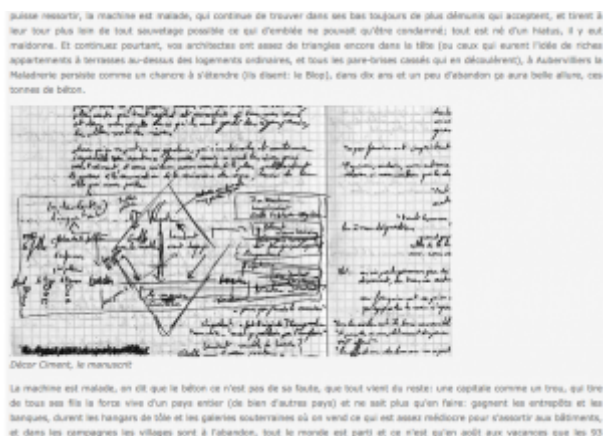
puisse ressortir, la machine est malade, qui continue de trouver dans ses bas toujours de plus démunis qui acceptent, et tirent à leur tour plus loin de tout sauvetage possible ce qui d'emblée ne pouvait qu'être condamné; tout est né d'un hiatus, il y eut maldonne. Et continuez pourtant, vos architectes ont assez de triangles encore dans la tête (ou ceux qui eurent l'idée de riches appartements à terrasses au-dessus des logements ordinaires, et tous les pare-brises cassés qui en découlèrent), à Aubervilliers la Maladrerie persiste comme un chancre à s'étendre (ils disent: le Blog), dans dix ans et un peu d'abandon ça aura belle allure, ces tonnes de béton.

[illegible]

Décor Ciment, le manuscrit

La machine est malade, on dit que le béton ce n'est pas de sa faute, que tout vient du reste: une capitale comme un trou, qui tire de tous ses fils la force vive d'un pays entier (de bien d'autres pays) et ne sait plus qu'en faire: gagnent les entrepôts et les banques, durent les hangars de tôle et les galeries souterraines où on vend ce qui est assez médiocre pour s'assortir aux bâtiments, et dans les campagnes les villages sont à l'abandon, tout le monde est parti et ce n'est qu'en août aux vacances que les 93